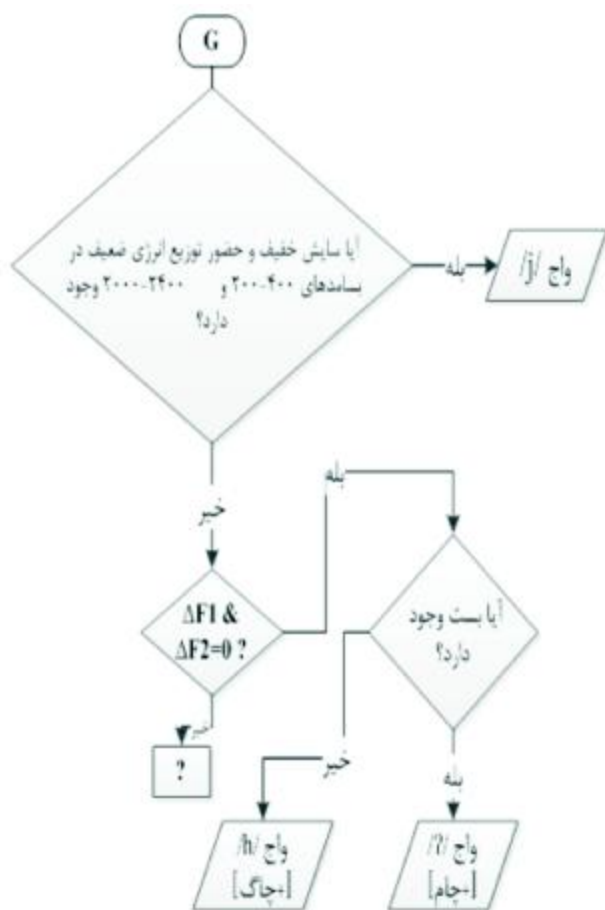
G

آیا سایش خفیف و حضور توزیع انرژی ضعیف در بسامدهای ۴۰۰-۲۰۰ و ۲۴۰۰-۲۰۰۰ وجود دارد؟

بله

واج /ʒ/

خیر

$\Delta F1$ & $\Delta F2=0$ ?

بله

آیا بست وجود دارد؟

خیر

?

خیر

بله

واج /h/ [+چاگ]

واج /ʔ/ [+چام]